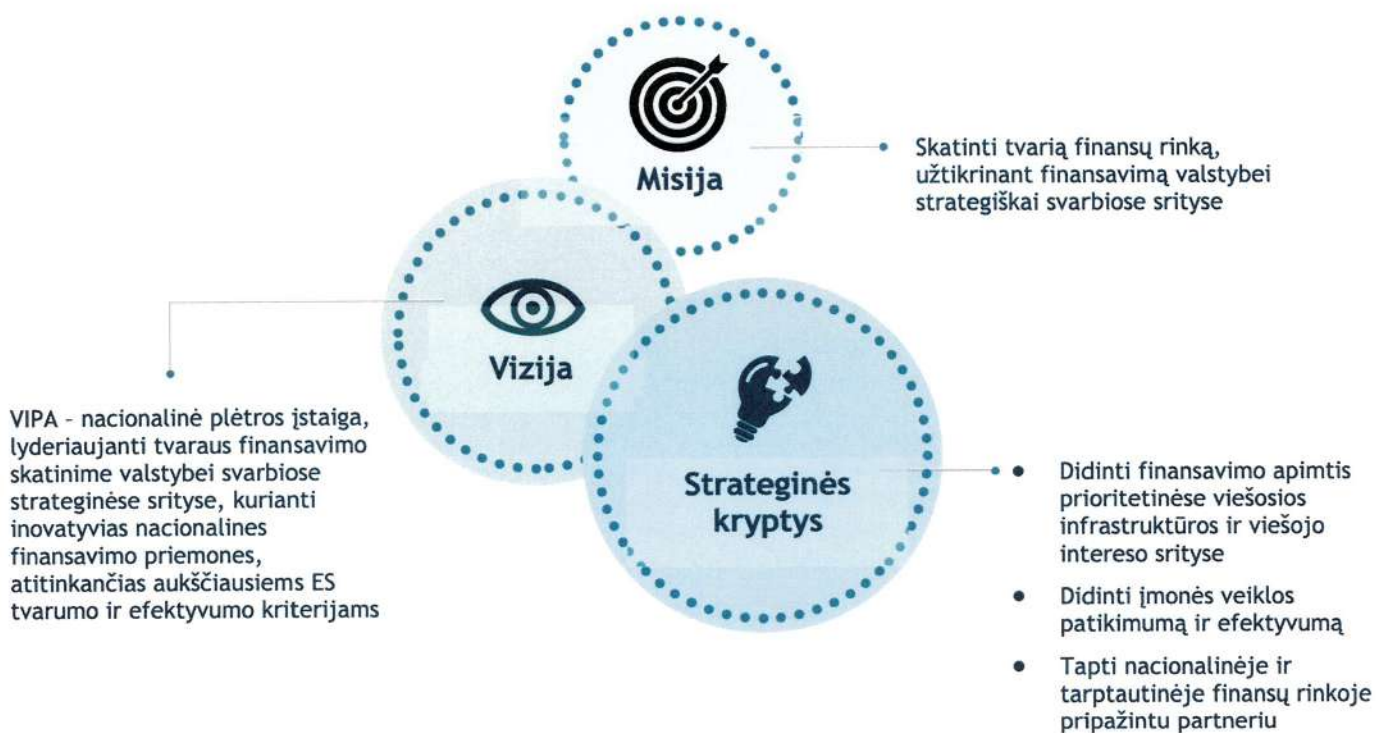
Misija

Skatinti tvarią finansų rinką, užtikrinant finansavimą valstybei strategiškai svarbiose srityse

Vizija

VIPA – nacionalinė plėtros įstaiga, lyderiaujanti tvaraus finansavimo skatinime valstybei svarbiose strateginėse srityse, kurianti inovatyvias nacionalines finansavimo priemones, atitinkančias aukščiausiems ES tvarumo ir efektyvumo kriterijams

Strateginės kryptys

- Didinti finansavimo apimtis prioritetinėse viešosios infrastruktūros ir viešojo intereso srityse
- Didinti įmonės veiklos patikimumą ir efektyvumą
- Tapti nacionalinėje ir tarptautinėje finansų rinkoje pripažintu partneriu